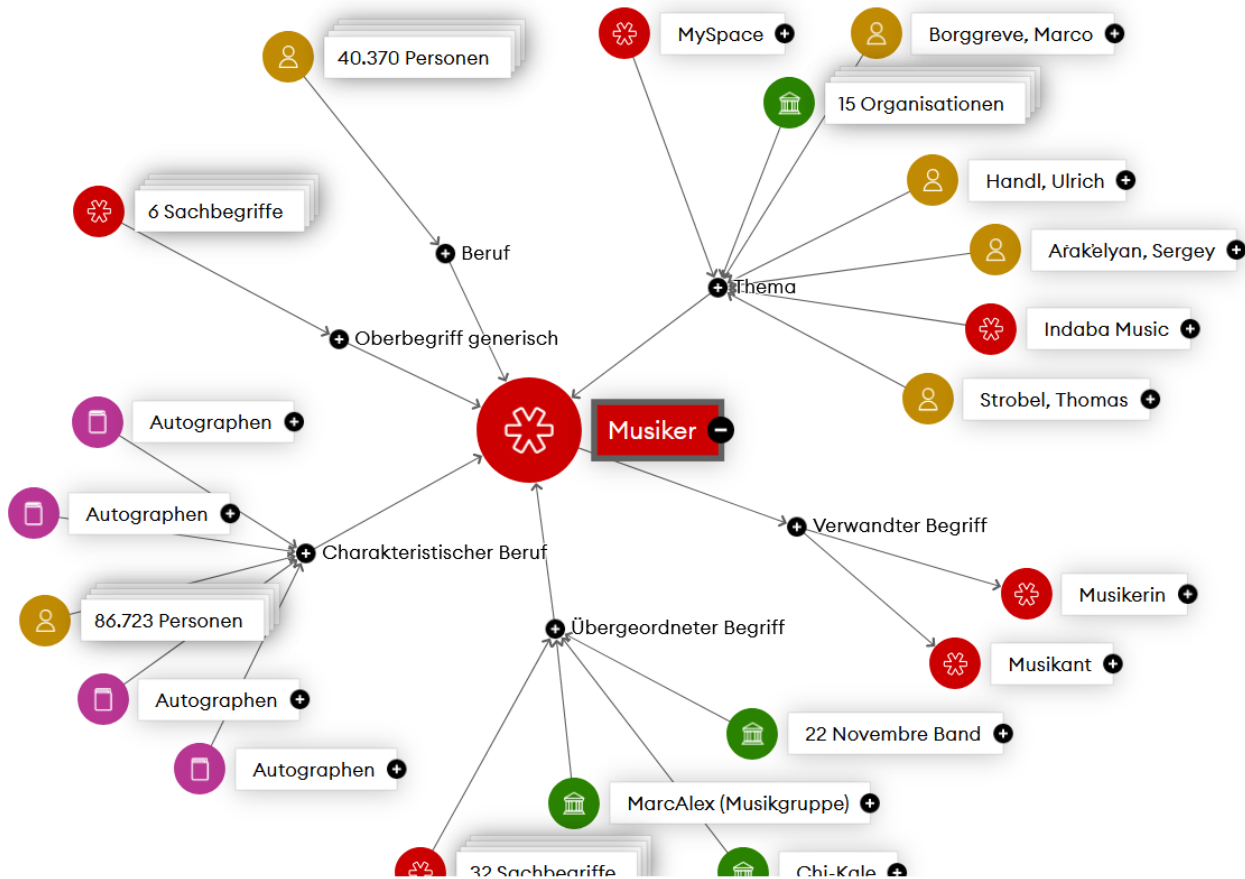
40.370 Personen

MySpace

Borggreve, Marco

15 Organisationen

6 Sachbegriffe

Beruf

Handl, Ulrich

Arakelyan, Sergey

Thema

Indaba Music

Oberbegriff generisch

Strobel, Thomas

Autographen

Musiker

Autographen

Verwandter Begriff

Charakteristischer Beruf

Musikerin

86.723 Personen

Übergeordneter Begriff

Musikant

Autographen

22 Novembre Band

Autographen

MarcAlex (Musikgruppe)

32 Sachbegriffe

Chi-Kale